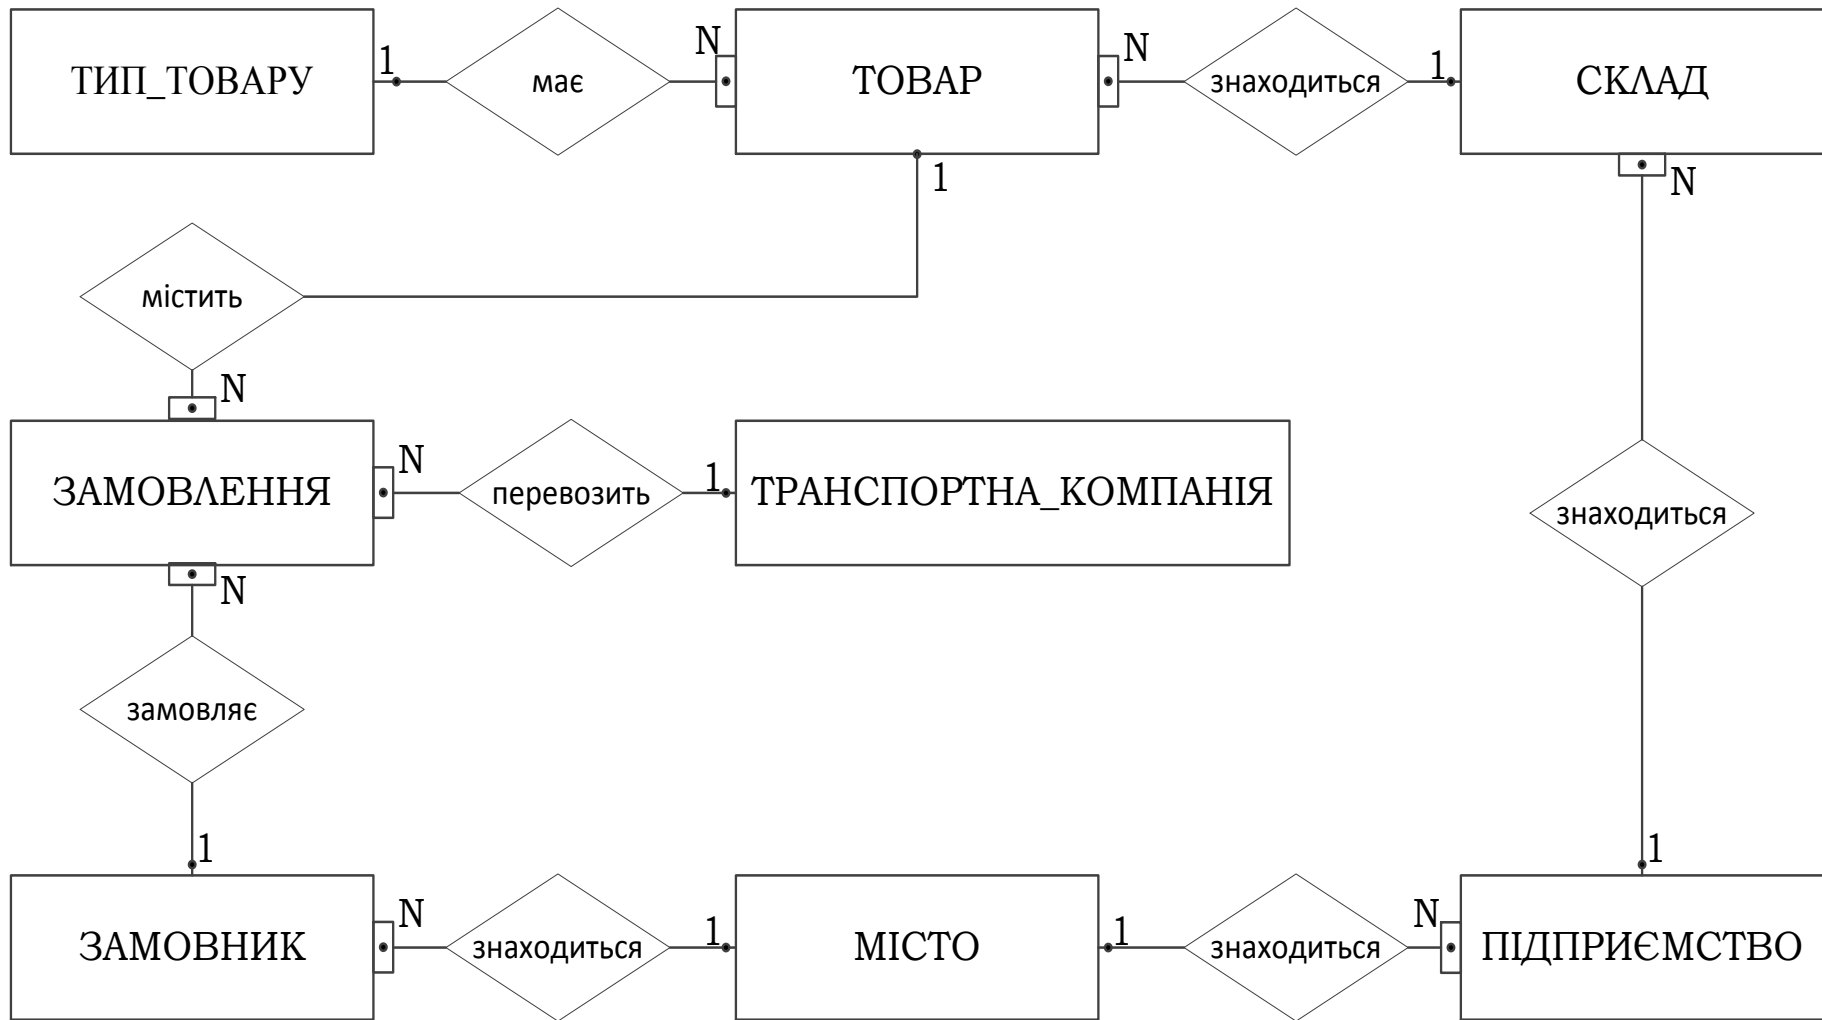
ТИП_ТОВАРУ 1 має N ТОВАР N знаходиться 1 СКЛАД

1

N

містить

N

ЗАМОВЛЕННЯ N перевозить 1 ТРАНСПОРТНА_КОМПАНІЯ

знаходиться

N

замовляє

1

1

ЗАМОВНИК N знаходиться 1 МІСТО 1 знаходиться N ПІДПРИЄМСТВО